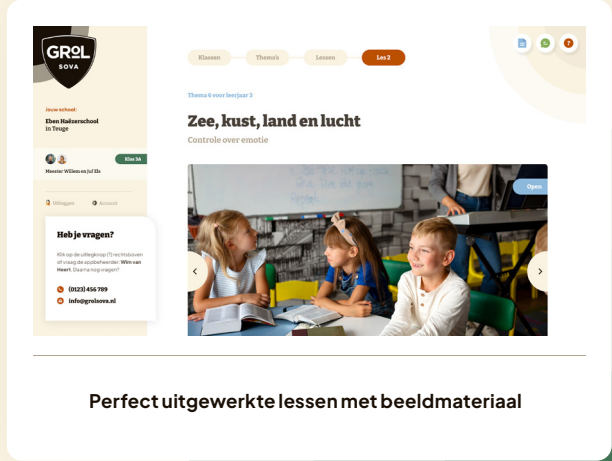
GROL SOVA

Jouw school:
Eben Haëzerschool in Teuge

Klas 3A
Meester Willem en Juf Els

Uitloggen
Account

Heb je vragen?

Klik op de uitlegknop (?) rechtsboven of vraag de oppbeheerder: Wim van Heert. Daarna nog vragen?

(0123) 456 789
info@grolsova.nl

Klassen
Thema's
Lessen
Les 2

Thema 6 voor leerjaar 3

Zee, kust, land en lucht

Controle over emotie

Open

Perfect uitgewerkte lessen met beeldmateriaal